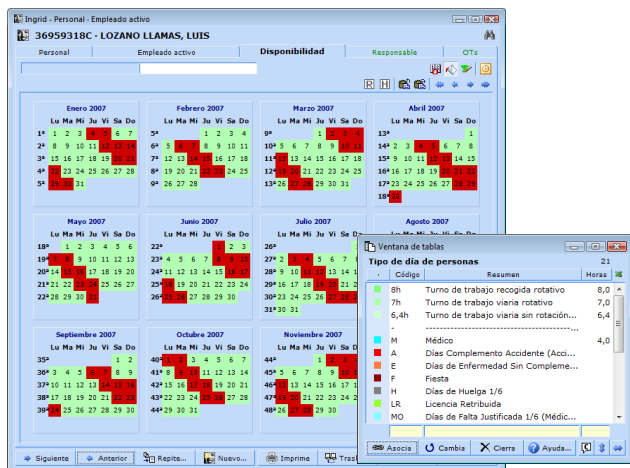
Ingrid - Personal - Empleado activo

36959318C - LOZANO LLAMAS, LUIS

Personal | Empleado activo | Disponibilidad | Responsable | OTs

R H

Enero 2007
Lu Ma Mi Ju Vi Sa Do
1ª 1 2 3 4 5 6 7
2ª 8 9 10 11 12 13 14
3ª 15 16 17 18 19 20 21
4ª 22 23 24 25 26 27 28
5ª 29 30 31

Febrero 2007
Lu Ma Mi Ju Vi Sa Do
5ª 1 2 3 4
6ª 5 6 7 8 9 10 11
7ª 12 13 14 15 16 17 18
8ª 19 20 21 22 23 24 25
9ª 26 27 28

Marzo 2007
Lu Ma Mi Ju Vi Sa Do
9ª 1 2 3 4
10ª 5 6 7 8 9 10 11
11ª 12 13 14 15 16 17 18
12ª 19 20 21 22 23 24 25
13ª 26 27 28 29 30 31

Abril 2007
Lu Ma Mi Ju Vi Sa Do
13ª 1
14ª 2 3 4 5 6 7 8
15ª 9 10 11 12 13 14 15
16ª 16 17 18 19 20 21 22
17ª 23 24 25 26 27 28 29
18ª 30

Mayo 2007
Lu Ma Mi Ju Vi Sa Do
18ª 1 2 3 4 5 6
19ª 7 8 9 10 11 12 13
20ª 14 15 16 17 18 19 20
21ª 21 22 23 24 25 26 27
22ª 28 29 30 31

Junio 2007
Lu Ma Mi Ju Vi Sa Do
22ª 1 2 3
23ª 4 5 6 7 8 9 10
24ª 11 12 13 14 15 16 17
25ª 18 19 20 21 22 23 24
26ª 25 26 27 28 29 30

Julio 2007
Lu Ma Mi Ju Vi Sa Do
26ª 1
27ª 2 3 4 5 6 7 8
28ª 9 10 11 12 13 14 15
29ª 16 17 18 19 20 21 22
30ª 23 24 25 26 27 28 29
31ª 30 31

Agosto 2007

Septiembre 2007
Lu Ma Mi Ju Vi Sa Do
35ª 1 2
36ª 3 4 5 6 7 8 9
37ª 10 11 12 13 14 15 16
38ª 17 18 19 20 21 22 23
39ª 24 25 26 27 28 29 30

Octubre 2007
Lu Ma Mi Ju Vi Sa Do
40ª 1 2 3 4 5 6 7
41ª 8 9 10 11 12 13 14
42ª 15 16 17 18 19 20 21
43ª 22 23 24 25 26 27 28
44ª 29 30 31

Noviembre 2007
Lu Ma Mi Ju Vi Sa Do
44ª 1 2 3 4
45ª 5 6 7 8 9 10 11
46ª 12 13 14 15 16 17 18
47ª 19 20 21 22 23 24 25
48ª 26 27 28 29 30

Siguiente | Anterior | Repite... | Nuevo... | Imprime | Tras

Ventana de tablas
Tipo de día de personas 21

| Código | Resumen | Horas |
|---|---|---|
| 8h | Turno de trabajo recogida rotativo | 8,0 |
| 7h | Turno de trabajo viaria rotativo | 7,0 |
| 6,4h | Turno de trabajo viaria sin rotación... | 6,4 |
| - | ------------------------------------------- | |
| M | Médico | 4,0 |
| A | Días Complemento Accidente (Acci... | |
| E | Días de Enfermedad Sin Compleme... | |
| F | Fiesta | |
| H | Días de Huelga 1/6 | |
| LR | Licencia Retribuida | |
| MO | Días de Falta Justificada 1/6 (Médic... | |

Asocia | Cambia | Cierra | Ayuda...